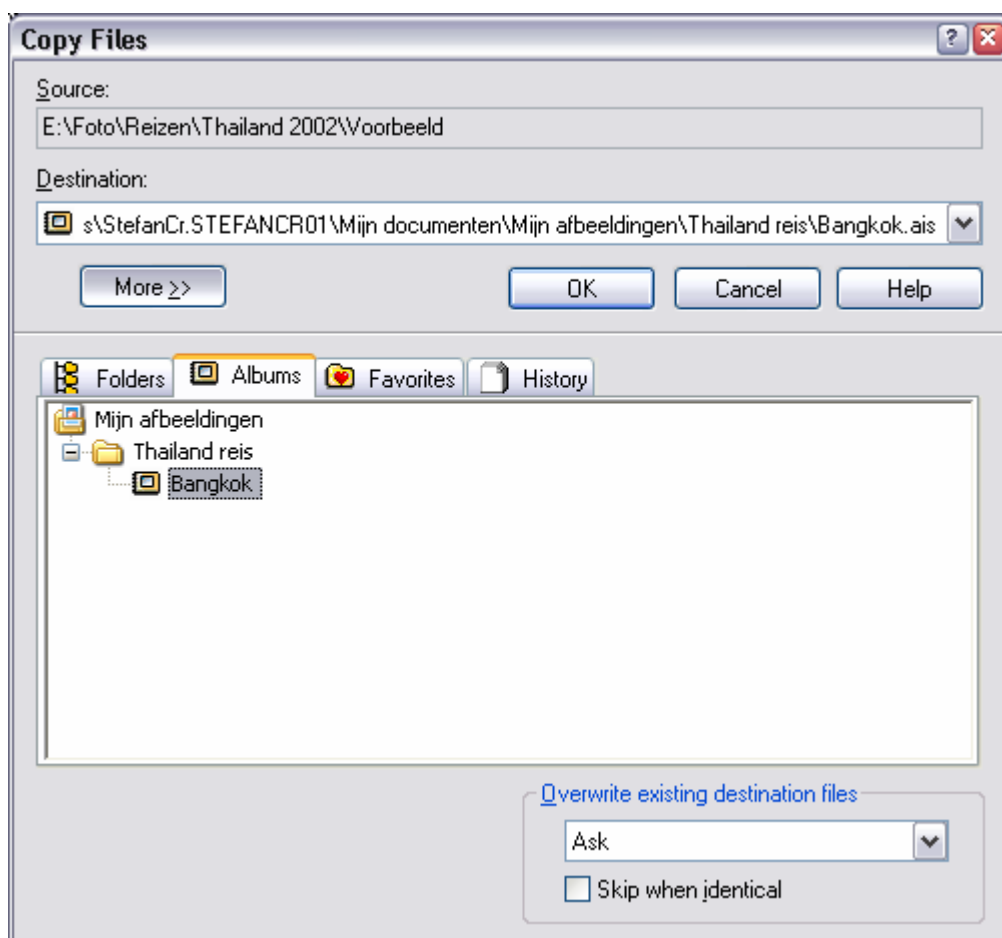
Copy Files

Source:

E:\Foto\Reizen\Thailand 2002\Voorbeeld

Destination:

s\StefanCr.STEFANCR01\Mijn documenten\Mijn afbeeldingen\Thailand reis\Bangkok.ais

More >>

OK

Cancel

Help

Folders

Albums

Favorites

History

Mijn afbeeldingen

Thailand reis

Bangkok

Overwrite existing destination files

Ask

Skip when identical